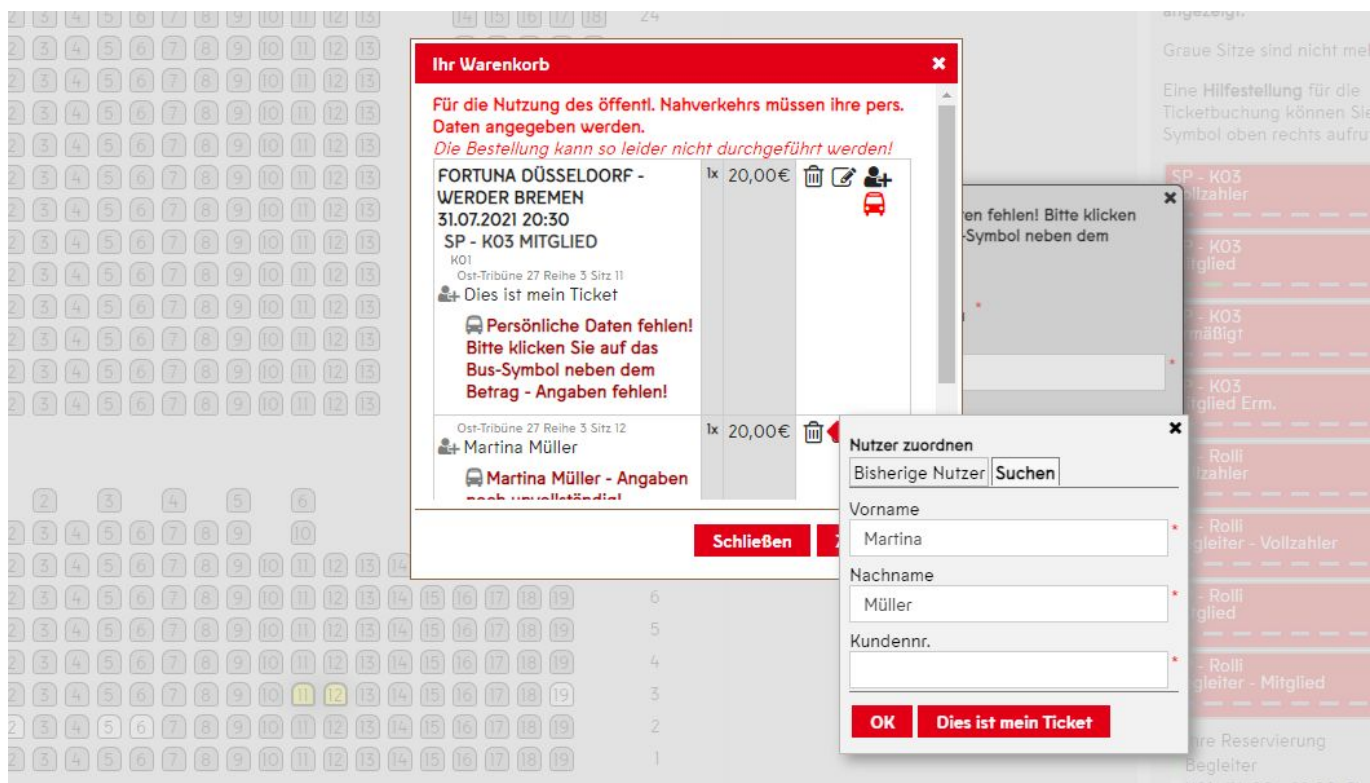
angezeigt.

Graue Sitze sind nicht mel

Eine Hilfestellung für die Ticketbuchung können Sie Symbol oben rechts aufru

SP - K03 Vollzahler

P - K03 Mitglied

P - K03 mäßigt

- K03 Mitglied Erm.

- Rolli lzahler

- Rolli Begleiter - Vollzahler

- Rolli tglied

- Rolli gleiter - Mitglied

re Reservierung Begleiter

Ihr Warenkorb

Für die Nutzung des öffentl. Nahverkehrs müssen ihre pers. Daten angegeben werden.
Die Bestellung kann so leider nicht durchgeführt werden!

| | | | |
|---|---|---|---|
| FORTUNA DÜSSELDORF - WERDER BREMEN 31.07.2021 20:30 SP - K03 MITGLIED K01 Ost-Tribüne 27 Reihe 3 Sitz 11 Dies ist mein Ticket Persönliche Daten fehlen! Bitte klicken Sie auf das Bus-Symbol neben dem Betrag - Angaben fehlen! | 1x | 20,00€ | |
| Ost-Tribüne 27 Reihe 3 Sitz 12 Martina Müller Martina Müller - Angaben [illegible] | 1x | 20,00€ | |

Schließen

en fehlen! Bitte klicken -Symbol neben dem

Nutzer zuordnen
Bisherige Nutzer Suchen
Vorname
Martina
Nachname
Müller
Kundennr.

OK Dies ist mein Ticket